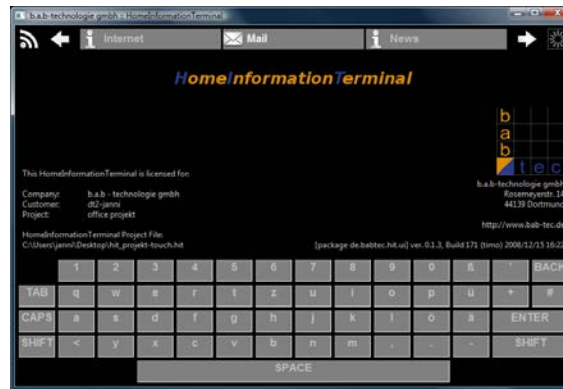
b.a.b-technologie gmbh : HomeInformationTerminal

Internet | Mail | News

HomeInformationTerminal

b
a
b
tec

This HomeInformationTerminal is licensed for:

Company: b.a.b - technologie gmbh
Customer: dt2-janni
Project: office projekt

HomeInformationTerminal Project File:
C:\Users\janni\Desktop\hit_projekt-touch.hit

b.a.b-technologie gmbh
Rosemeyerstr. 14
44139 Dortmund

http://www.bab-tec.de

[package de.babtec.hit.ui] ver. 0.1.3, Build 171 (timo) 2008/12/15 16:22

1 2 3 4 5 6 7 8 9 0 ß ´ BACK
TAB q w e r t z u i o p ü + #
CAPS a s d f g h j k l ö ä ENTER
SHIFT < y x c v b n m , . - SHIFT
SPACE